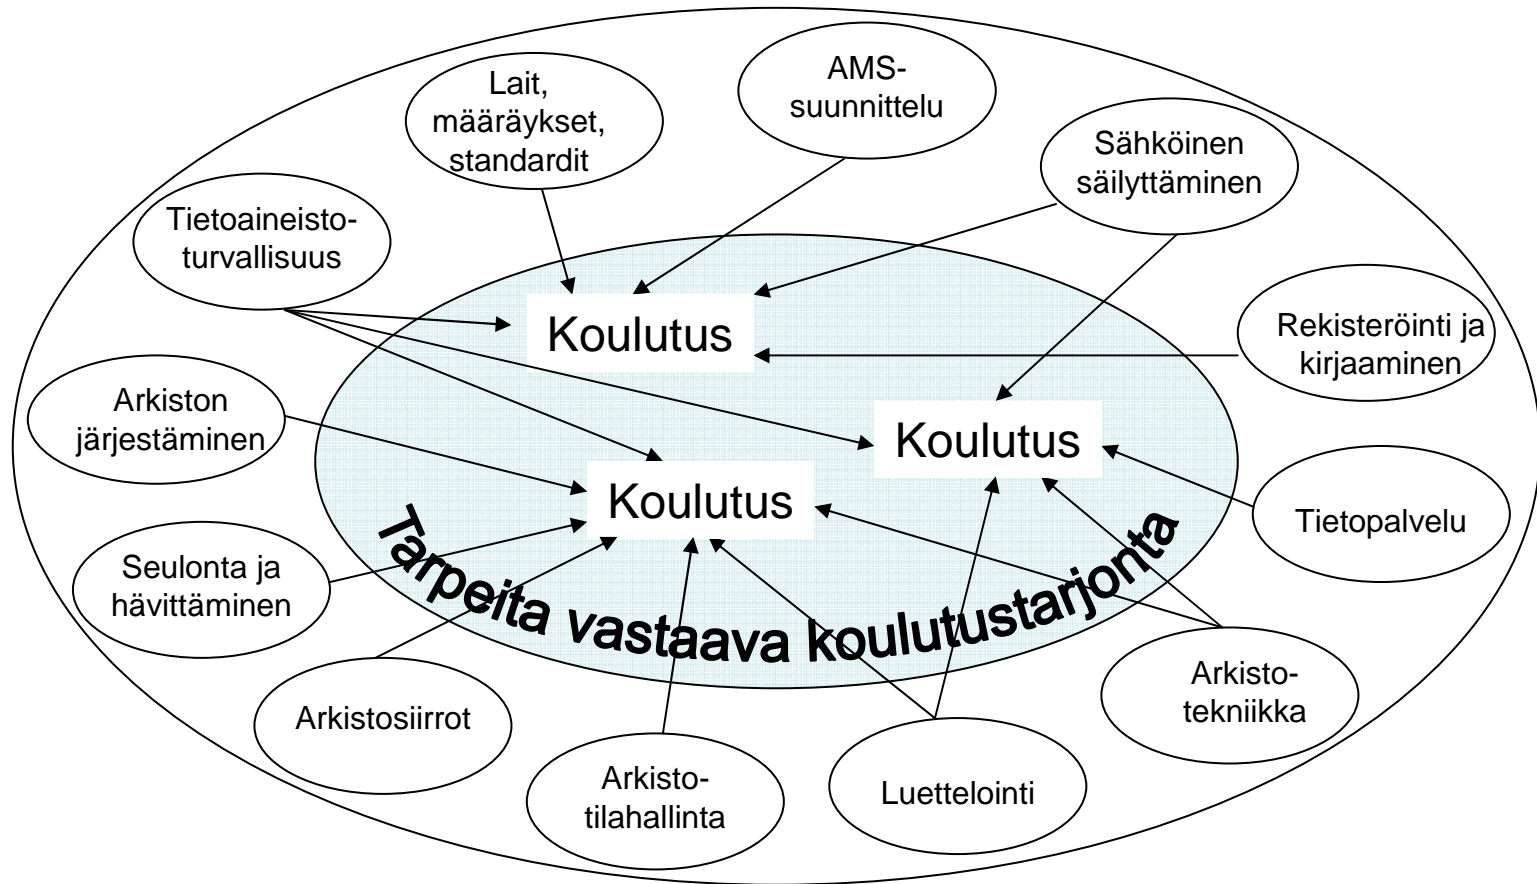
Lait, määräykset, standardit

AMS-suunnittelu

Sähköinen säilyttäminen

Tietoaineisto-turvallisuus

Koulutus

Rekisteröinti ja kirjaaminen

Arkiston järjestäminen

Koulutus

Koulutus

Tietopalvelu

Seulonta ja hävittäminen

Tarpeita vastaava koulutustarjonta

Arkisto-tekniikka

Arkistosiirrot

Arkisto-tilahallinta

Luettelointi